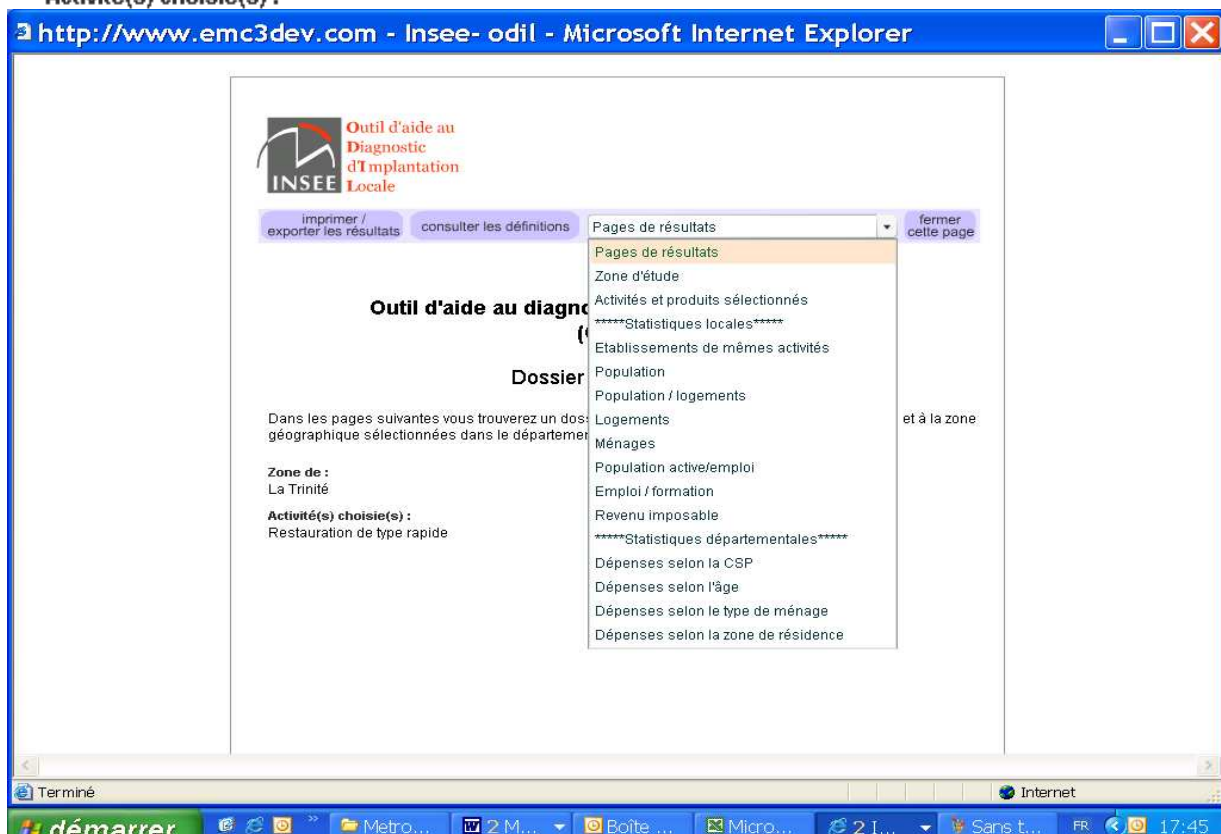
Activité(s) choisie(s) :

http://www.emc3dev.com - Insee- odil - Microsoft Internet Explorer

INSEE
Outil d'aide au Diagnostic d'Implantation Locale

imprimer / exporter les résultats
consulter les définitions
Pages de résultats
fermer cette page

Pages de résultats
Zone d'étude
Activités et produits sélectionnés
*****Statistiques locales*****
Etablissements de mêmes activités
Population
Population / logements
Logements
Ménages
Population active/emploi
Emploi / formation
Revenu imposable
*****Statistiques départementales*****
Dépenses selon la CSP
Dépenses selon l'âge
Dépenses selon le type de ménage
Dépenses selon la zone de résidence

Outil d'aide au diagno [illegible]
([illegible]

Dossier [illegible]

Dans les pages suivantes vous trouverez un dos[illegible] et à la zone géographique sélectionnées dans le départemen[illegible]

Zone de :
La Trinité

Activité(s) choisie(s) :
Restauration de type rapide

Terminé
Internet

démarrer
Metro...
2 M...
Boîte ...
Micro...
2 I...
Sans t...
FR
17:45